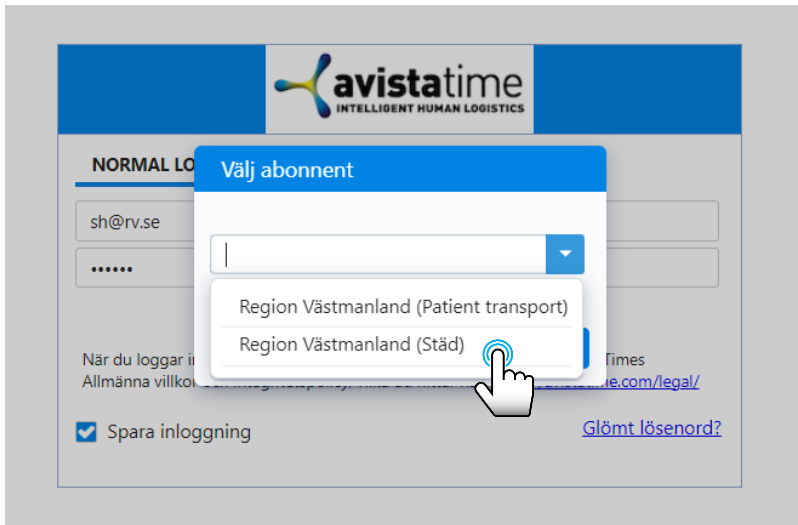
avistatime
INTELLIGENT HUMAN LOGISTICS

NORMAL LO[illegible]

sh@rv.se

••••••

Välj abonnent

|

Region Västmanland (Patient transport)

Region Västmanland (Städ)

När du loggar in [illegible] Times
Allmänna villko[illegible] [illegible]time.com/legal/

Spara inloggning

Glömt lösenord?